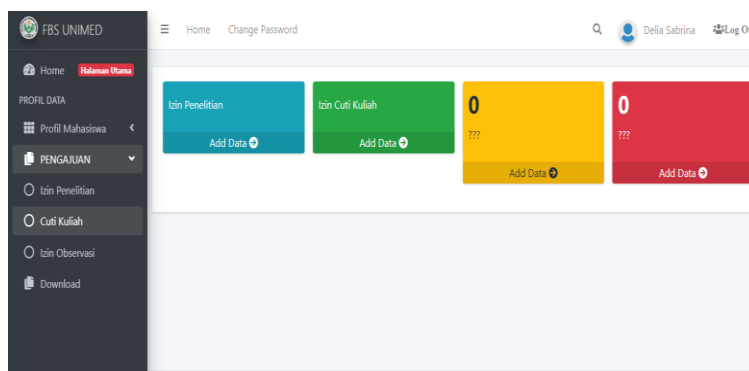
FBS UNIMED

Home Halaman Utama

PROFIL DATA

Profil Mahasiswa

PENGAJUAN

Izin Penelitian

Cuti Kuliah

Izin Observasi

Download

Home Change Password

Delia Sabrina Log O

Izin Penelitian

Add Data

Izin Cuti Kuliah

Add Data

0

???

Add Data

0

???

Add Data